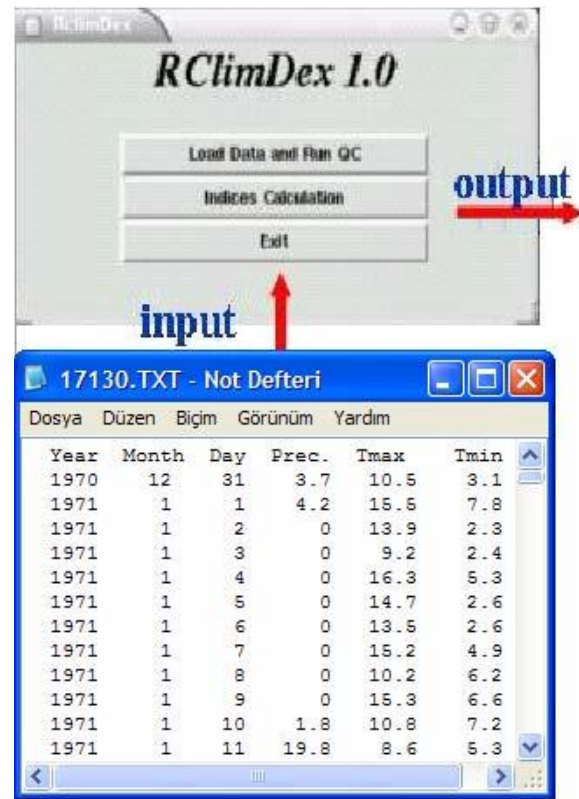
RClimDex

RClimDex 1.0

Load Data and Run QC

Indices Calculation

Exit

output

input

17130.TXT - Not Defteri

Dosya Düzen Biçim Görünüm Yardım

| Year | Month | Day | Prec. | Tmax | Tmin |
|---|---|---|---|---|---|
| 1970 | 12 | 31 | 3.7 | 10.5 | 3.1 |
| 1971 | 1 | 1 | 4.2 | 15.5 | 7.8 |
| 1971 | 1 | 2 | 0 | 13.9 | 2.3 |
| 1971 | 1 | 3 | 0 | 9.2 | 2.4 |
| 1971 | 1 | 4 | 0 | 16.3 | 5.3 |
| 1971 | 1 | 5 | 0 | 14.7 | 2.6 |
| 1971 | 1 | 6 | 0 | 13.5 | 2.6 |
| 1971 | 1 | 7 | 0 | 15.2 | 4.9 |
| 1971 | 1 | 8 | 0 | 10.2 | 6.2 |
| 1971 | 1 | 9 | 0 | 15.3 | 6.6 |
| 1971 | 1 | 10 | 1.8 | 10.8 | 7.2 |
| 1971 | 1 | 11 | 19.8 | 8.6 | 5.3 |